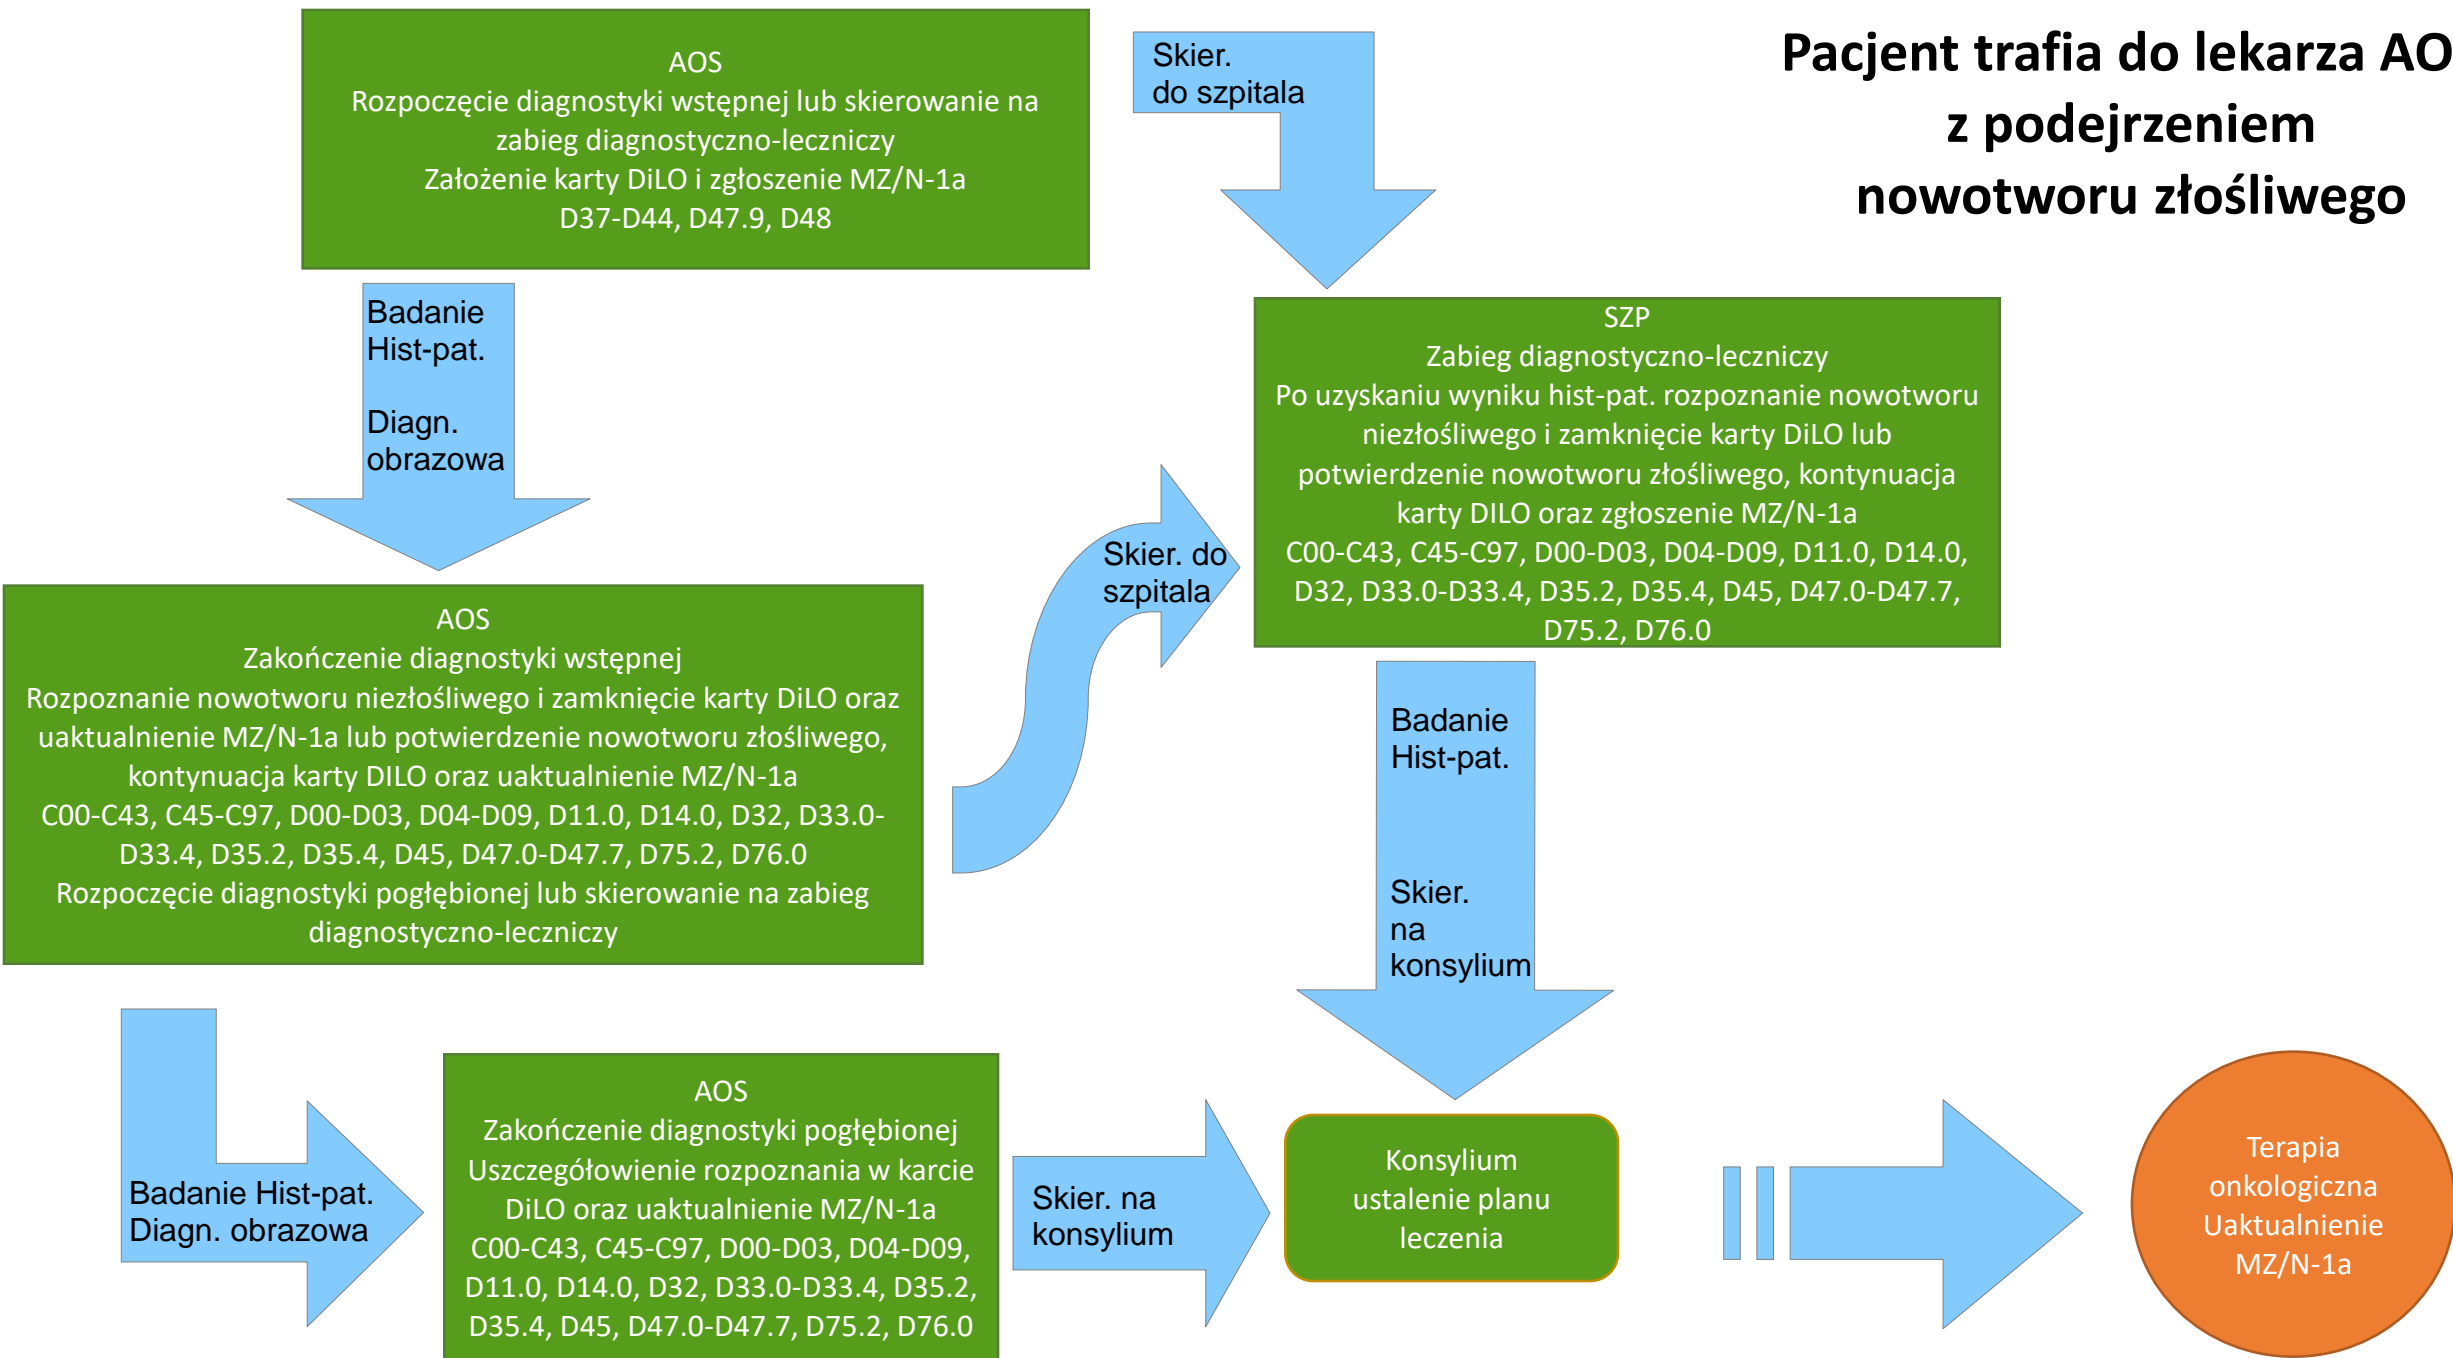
Pacjent trafia do lekarza AO
z podejrzeniem
nowotworu złośliwego

AOS
Rozpoczęcie diagnostyki wstępnej lub skierowanie na zabieg diagnostyczno-leczniczy
Założenie karty DiLO i zgłoszenie MZ/N-1a
D37-D44, D47.9, D48

Skier.
do szpitala

Badanie
Hist-pat.

Diagn.
obrazowa

SZP
Zabieg diagnostyczno-leczniczy
Po uzyskaniu wyniku hist-pat. rozpoznanie nowotworu niezłośliwego i zamknięcie karty DiLO lub potwierdzenie nowotworu złośliwego, kontynuacja karty DILO oraz zgłoszenie MZ/N-1a
C00-C43, C45-C97, D00-D03, D04-D09, D11.0, D14.0, D32, D33.0-D33.4, D35.2, D35.4, D45, D47.0-D47.7, D75.2, D76.0

Skier. do
szpitala

AOS
Zakończenie diagnostyki wstępnej
Rozpoznanie nowotworu niezłośliwego i zamknięcie karty DiLO oraz uaktualnienie MZ/N-1a lub potwierdzenie nowotworu złośliwego, kontynuacja karty DILO oraz uaktualnienie MZ/N-1a
C00-C43, C45-C97, D00-D03, D04-D09, D11.0, D14.0, D32, D33.0-D33.4, D35.2, D35.4, D45, D47.0-D47.7, D75.2, D76.0
Rozpoczęcie diagnostyki pogłębionej lub skierowanie na zabieg diagnostyczno-leczniczy

Badanie
Hist-pat.

Skier.
na
konsylium

Badanie Hist-pat.
Diagn. obrazowa

AOS
Zakończenie diagnostyki pogłębionej
Uszczegółowienie rozpoznania w karcie DiLO oraz uaktualnienie MZ/N-1a
C00-C43, C45-C97, D00-D03, D04-D09, D11.0, D14.0, D32, D33.0-D33.4, D35.2, D35.4, D45, D47.0-D47.7, D75.2, D76.0

Skier. na
konsylium

Konsylium
ustalenie planu
leczenia

Terapia
onkologiczna
Uaktualnienie
MZ/N-1a